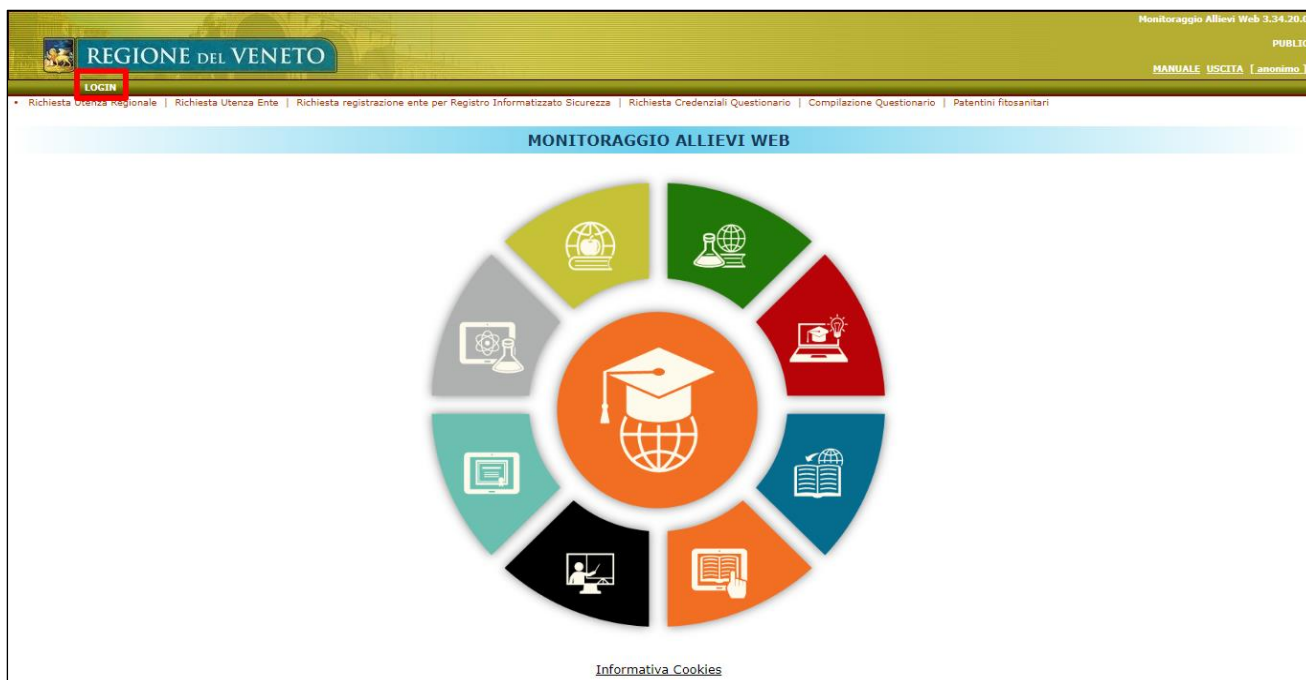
REGIONE DEL VENETO

Monitoraggio Allievi Web 3.34.20.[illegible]

PUBLI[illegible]

MANUALE USCITA [ anonimo ]

LOGIN

• Richiesta Utenza Regionale | Richiesta Utenza Ente | Richiesta registrazione ente per Registro Informatizzato Sicurezza | Richiesta Credenziali Questionario | Compilazione Questionario | Patentini fitosanitari

MONITORAGGIO ALLIEVI WEB

Informativa Cookies